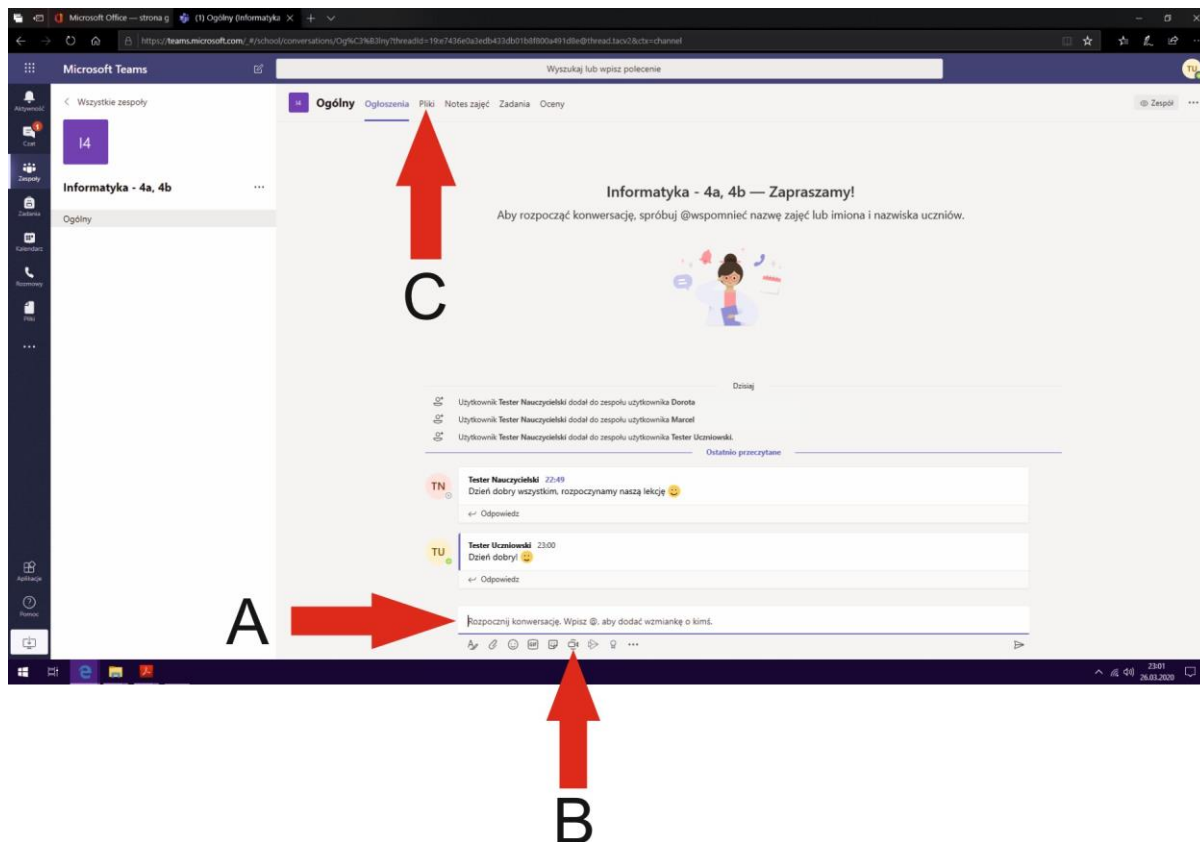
Microsoft Office — strona g
(1) Ogólny (Informatyka
https://teams.microsoft.com/_#/school/conversations/Og%C3%B3lny?threadId=19:e7436e0a3edb433db01b8f800a491d8e@thread.tacv2&ctx=channel

Microsoft Teams
Wyszukaj lub wpisz polecenie
TU

Aktywność
Czat
Zespoły
Zadania
Kalendarz
Rozmowy
Pliki
...
Aplikacje
Pomoc

< Wszystkie zespoły
I4
Informatyka - 4a, 4b
...
Ogólny

I4
Ogólny Ogłoszenia Pliki Notes zajęć Zadania Oceny
Zespół
...

Informatyka - 4a, 4b — Zapraszamy!
Aby rozpocząć konwersację, spróbuj @wspomnieć nazwę zajęć lub imiona i nazwiska uczniów.

C

Dzisiaj
Użytkownik Tester Nauczycielski dodał do zespołu użytkownika Dorota
Użytkownik Tester Nauczycielski dodał do zespołu użytkownika Marcel
Użytkownik Tester Nauczycielski dodał do zespołu użytkownika Tester Uczniowski.
Ostatnio przeczytane

TN
Tester Nauczycielski 22:49
Dzień dobry wszystkim, rozpoczynamy naszą lekcję
← Odpowiedz

TU
Tester Uczniowski 23:00
Dzień dobry!
← Odpowiedz

A
Rozpocznij konwersację. Wpisz @, aby dodać wzmiankę o kimś.

B

23:01
26.03.2020